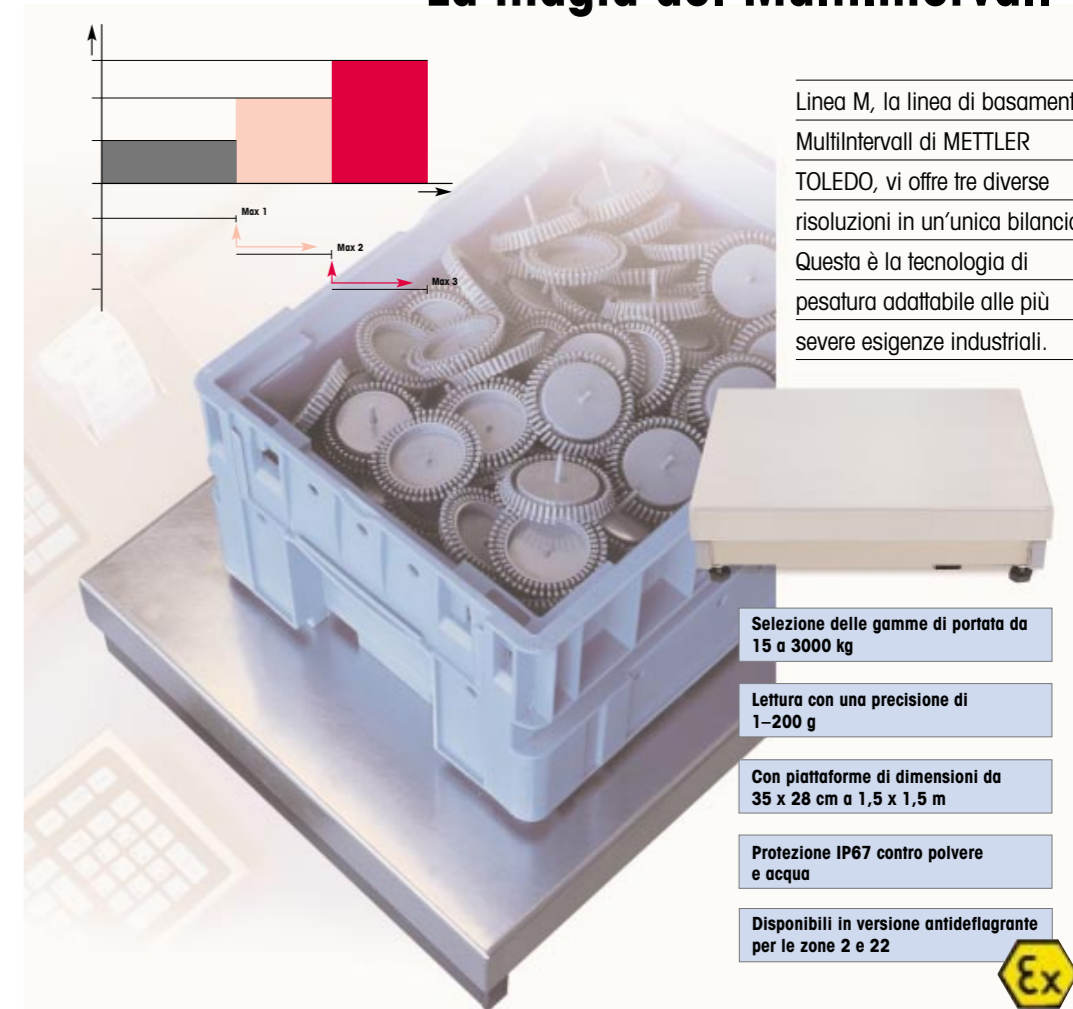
La magia del MultiIntervall

Max 1
Max 2
Max 3

Linea M, la linea di basament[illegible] MultiIntervall di METTLER TOLEDO, vi offre tre diverse risoluzioni in un'unica bilanci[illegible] Questa è la tecnologia di pesatura adattabile alle più severe esigenze industriali.

Selezione delle gamme di portata da 15 a 3000 kg

Lettura con una precisione di 1–200 g

Con piattaforme di dimensioni da 35 x 28 cm a 1,5 x 1,5 m

Protezione IP67 contro polvere e acqua

Disponibili in versione antideflagrante per le zone 2 e 22

Ex